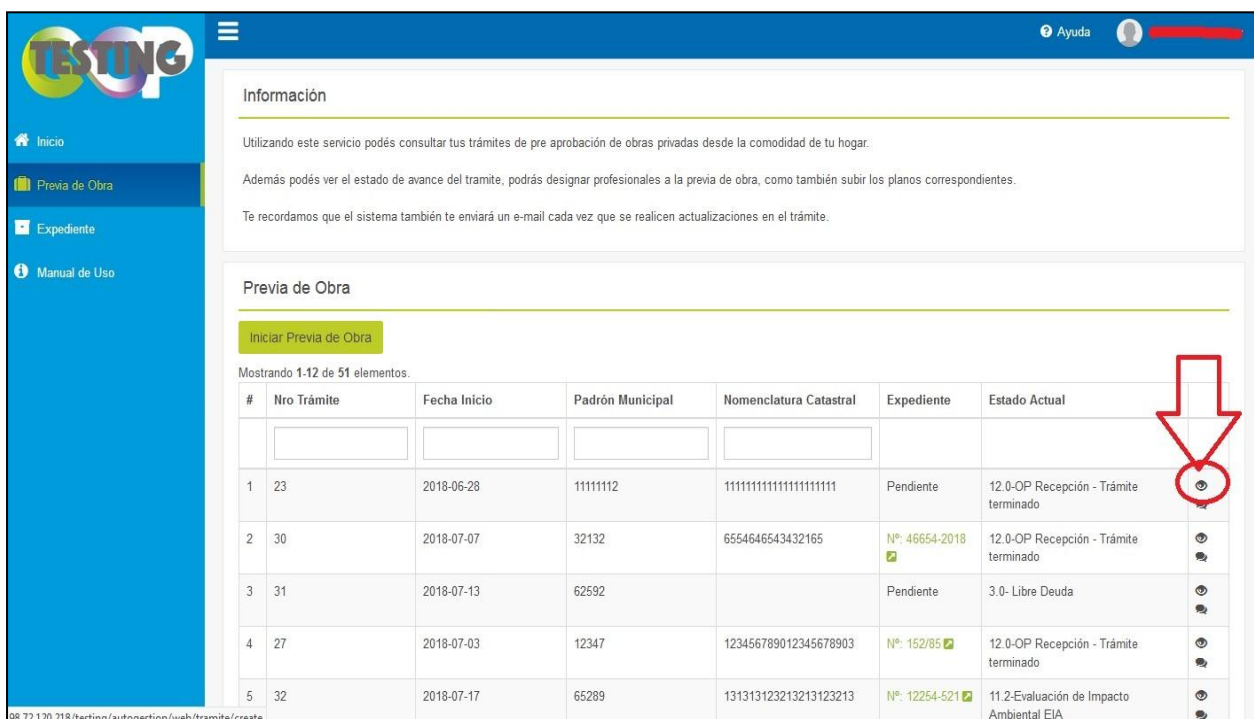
TESTING OP

Ayuda

Inicio
Previa de Obra
Expediente
Manual de Uso

Información

Utilizando este servicio podés consultar tus trámites de pre aprobación de obras privadas desde la comodidad de tu hogar.

Además podés ver el estado de avance del tramite, podrás designar profesionales a la previa de obra, como también subir los planos correspondientes.

Te recordamos que el sistema también te enviará un e-mail cada vez que se realicen actualizaciones en el trámite.

Previa de Obra

Iniciar Previa de Obra

Mostrando 1-12 de 51 elementos.

| # | Nro Trámite | Fecha Inicio | Padrón Municipal | Nomenclatura Catastral | Expediente | Estado Actual | |
|---|---|---|---|---|---|---|---|
| | | | | | | | |
| 1 | 23 | 2018-06-28 | 11111112 | 11111111111111111111 | Pendiente | 12.0-OP Recepción - Trámite terminado | |
| 2 | 30 | 2018-07-07 | 32132 | 6554646543432165 | Nº: 46654-2018 | 12.0-OP Recepción - Trámite terminado | |
| 3 | 31 | 2018-07-13 | 62592 | | Pendiente | 3.0- Libre Deuda | |
| 4 | 27 | 2018-07-03 | 12347 | 123456789012345678903 | Nº: 152/85 | 12.0-OP Recepción - Trámite terminado | |
| 5 | 32 | 2018-07-17 | 65289 | 1313131232132131232​13 | Nº: 12254-521 | 11.2-Evaluación de Impacto Ambiental EIA | |

98.72.120.218/testing/autogestion/web/tramite/create